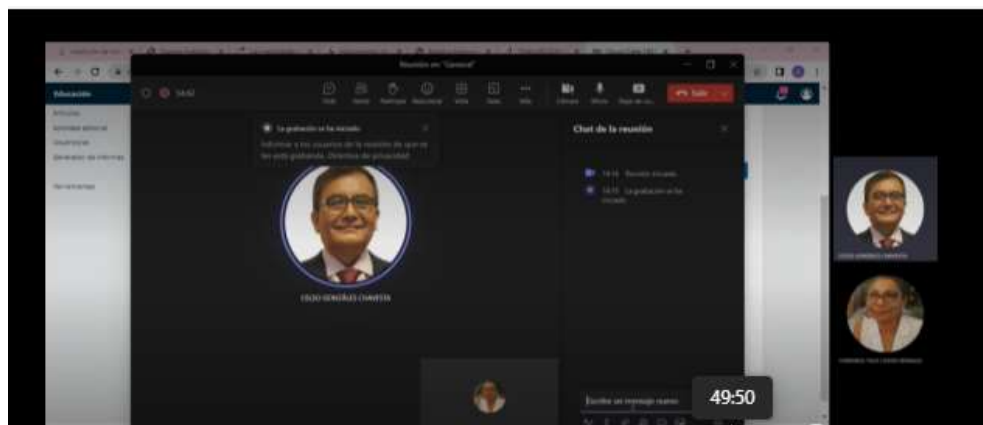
Reunión en "General"

Educación

Salir

La grabación se ha iniciado

Informar a los usuarios de la reunión de que se les está grabando. Directiva de privacidad

Chat de la reunión

14:14 Reunión iniciada

14:15 La grabación se ha iniciado

CELSO GONZÁLES CHAVESTA

Escribe un mensaje nuevo

49:50